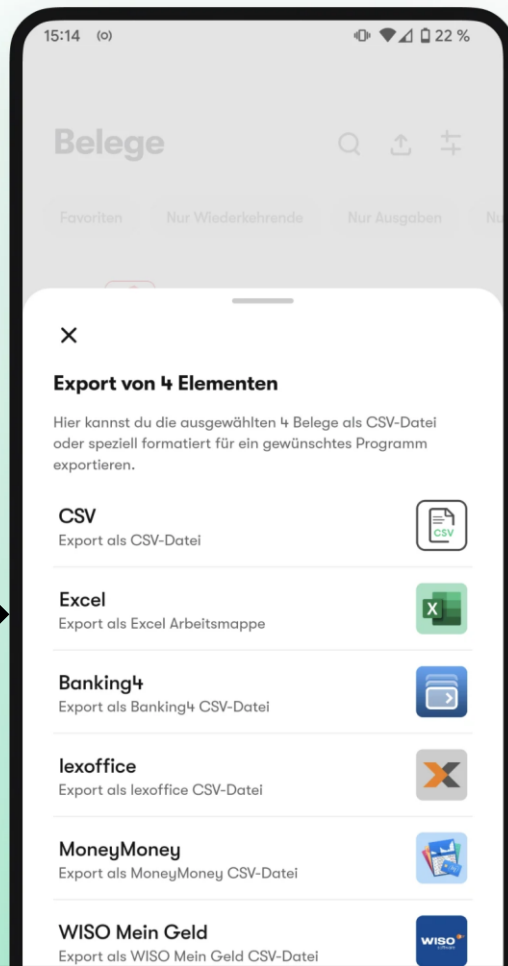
15:14 (o) 22 %

Belege

Favoriten Nur Wiederkehrende Nur Ausgaben Nu

×

Export von 4 Elementen

Hier kannst du die ausgewählten 4 Belege als CSV-Datei oder speziell formatiert für ein gewünschtes Programm exportieren.

CSV
Export als CSV-Datei
CSV

Excel
Export als Excel Arbeitsmappe
X

Banking4
Export als Banking4 CSV-Datei

lexoffice
Export als lexoffice CSV-Datei

MoneyMoney
Export als MoneyMoney CSV-Datei

WISO Mein Geld
Export als WISO Mein Geld CSV-Datei
WISO